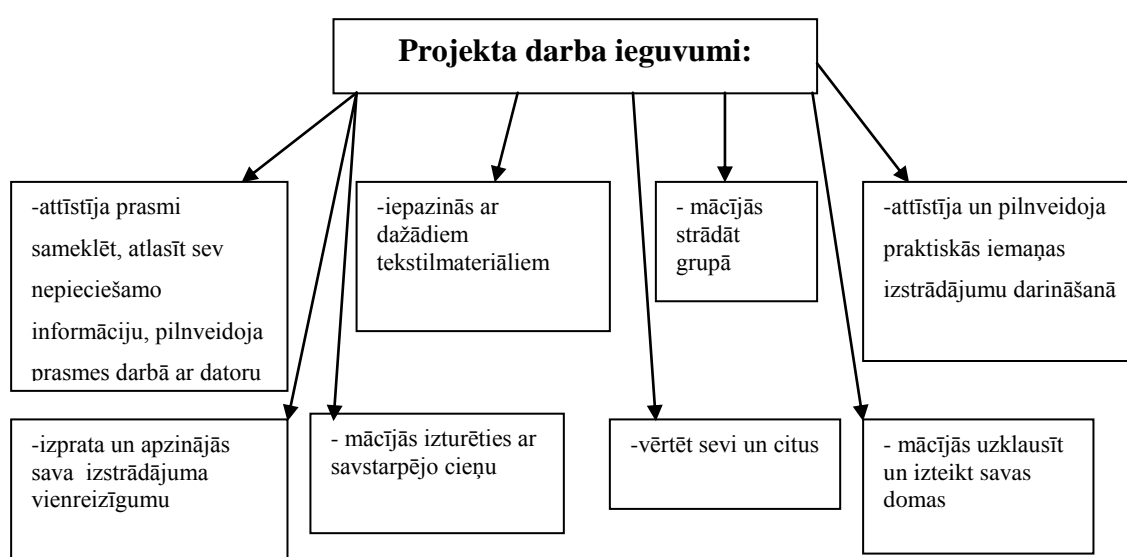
Projekta darba ieguvumi:

-attīstīja prasmi sameklēt, atlasīt sev nepieciešamo informāciju, pilnveidoja prasmes darbā ar datoru

-iepazinās ar dažādiem tekstilmateriāliem

- mācījās strādāt grupā

-attīstīja un pilnveidoja praktiskās iemaņas izstrādājumu darināšanā

-izprata un apzinājās sava izstrādājuma vienreizīgumu

- mācījās izturēties ar savstarpējo cieņu

-vērtēt sevi un citus

- mācījās uzklausīt un izteikt savas domas